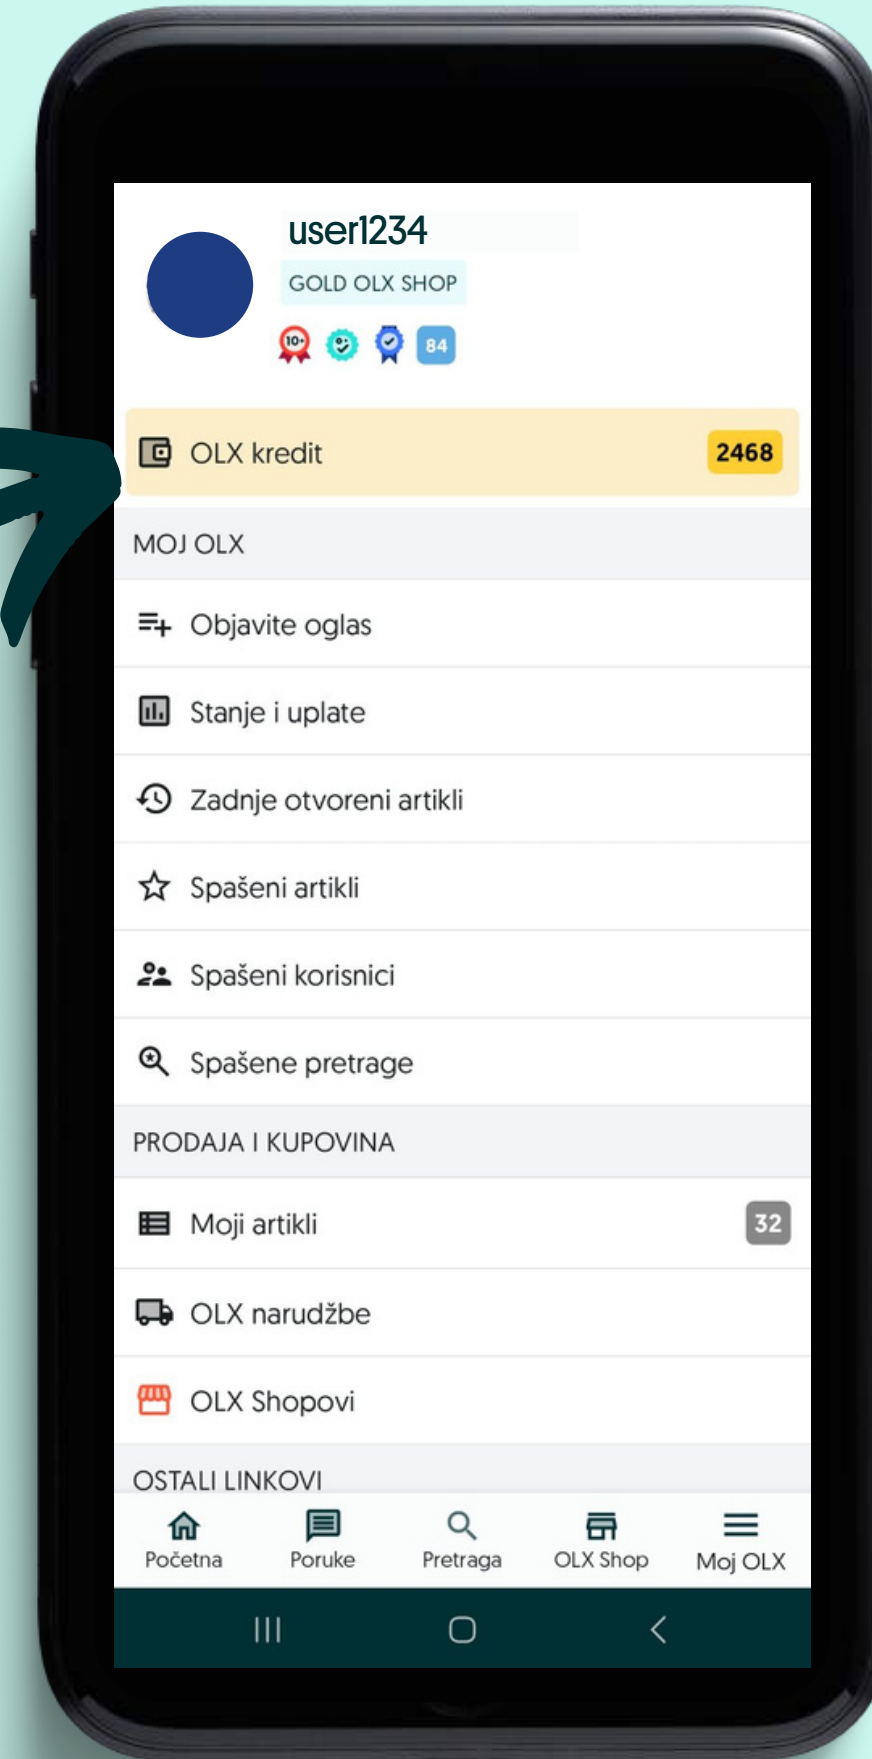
user1234
GOLD OLX SHOP
10+ 84

OLX kredit 2468

MOJ OLX

Objavite oglas

Stanje i uplate

Zadnje otvoreni artikli

Spašeni artikli

Spašeni korisnici

Spašene pretrage

PRODAJA I KUPOVINA

Moji artikli 32

OLX narudžbe

OLX Shopovi

OSTALI LINKOVI

Početna
Poruke
Pretraga
OLX Shop
Moj OLX